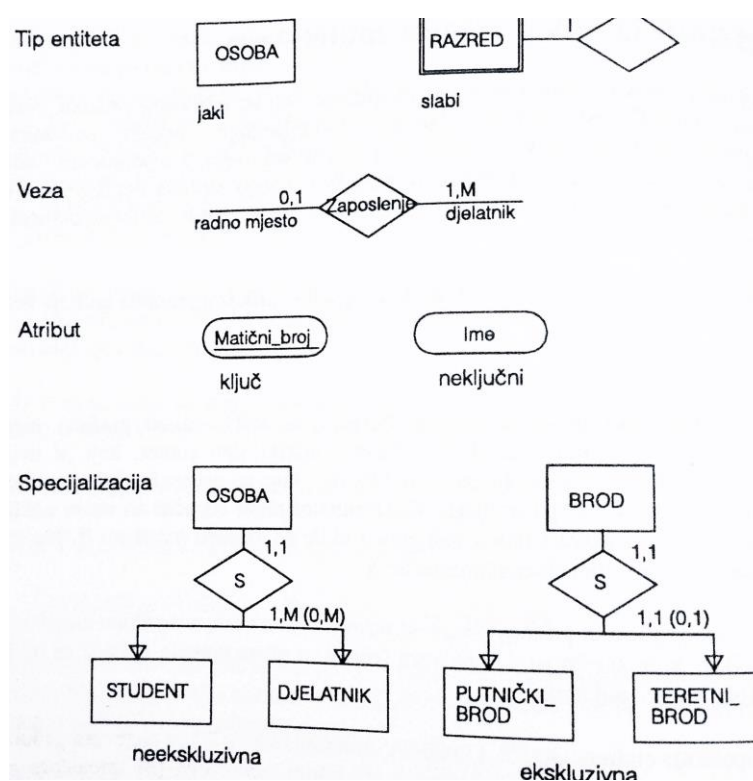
Tip entiteta

OSOBA

jaki

RAZRED

I

slabi

Veza

0,1

radno mjesto

Zaposlenje

1,M

djelatnik

Atribut

Matični_broj

ključ

Ime

neključni

Specijalizacija

OSOBA

1,1

S

1,M (0,M)

STUDENT

DJELATNIK

neekskluzivna

BROD

1,1

S

1,1 (0,1)

PUTNIČKI_ BROD

TERETNI_ BROD

ekskluzivna